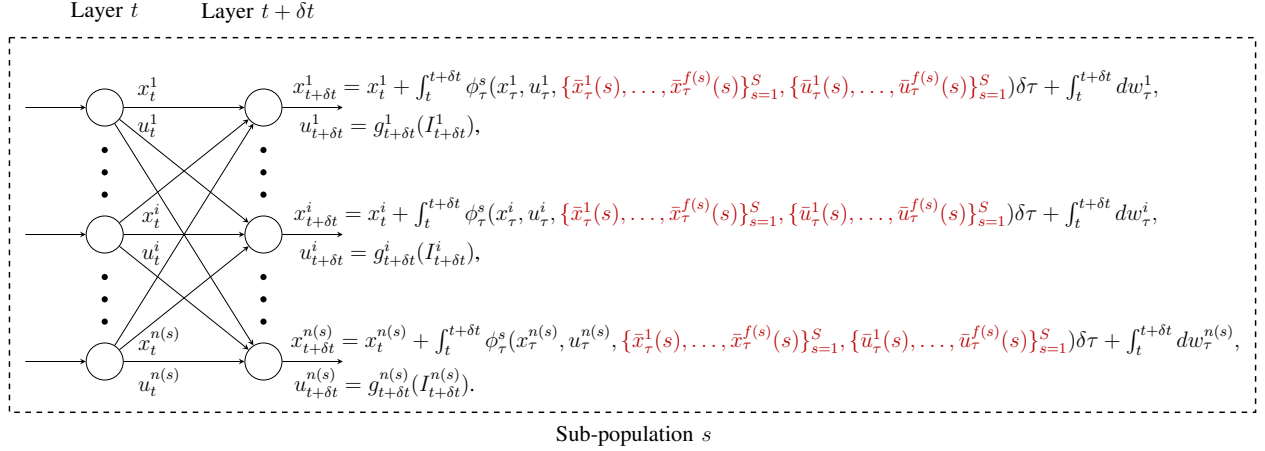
Layer $t$ Layer $t+\delta t$

$x_t^1$
$u_t^1$

$x_{t+\delta t}^1 = x_t^1 + \int_t^{t+\delta t} \phi_\tau^s(x_\tau^1, u_\tau^1, \{\bar{x}_\tau^1(s), \ldots, \bar{x}_\tau^{f(s)}(s)\}_{s=1}^S, \{\bar{u}_\tau^1(s), \ldots, \bar{u}_\tau^{f(s)}(s)\}_{s=1}^S)\delta\tau + \int_t^{t+\delta t} dw_\tau^1,$
$u_{t+\delta t}^1 = g_{t+\delta t}^1(I_{t+\delta t}^1),$

$x_t^i$
$u_t^i$

$x_{t+\delta t}^i = x_t^i + \int_t^{t+\delta t} \phi_\tau^s(x_\tau^i, u_\tau^i, \{\bar{x}_\tau^1(s), \ldots, \bar{x}_\tau^{f(s)}(s)\}_{s=1}^S, \{\bar{u}_\tau^1(s), \ldots, \bar{u}_\tau^{f(s)}(s)\}_{s=1}^S)\delta\tau + \int_t^{t+\delta t} dw_\tau^i,$
$u_{t+\delta t}^i = g_{t+\delta t}^i(I_{t+\delta t}^i),$

$x_t^{n(s)}$
$u_t^{n(s)}$

$x_{t+\delta t}^{n(s)} = x_t^{n(s)} + \int_t^{t+\delta t} \phi_\tau^s(x_\tau^{n(s)}, u_\tau^{n(s)}, \{\bar{x}_\tau^1(s), \ldots, \bar{x}_\tau^{f(s)}(s)\}_{s=1}^S, \{\bar{u}_\tau^1(s), \ldots, \bar{u}_\tau^{f(s)}(s)\}_{s=1}^S)\delta\tau + \int_t^{t+\delta t} dw_\tau^{n(s)},$
$u_{t+\delta t}^{n(s)} = g_{t+\delta t}^{n(s)}(I_{t+\delta t}^{n(s)}).$

Sub-population $s$